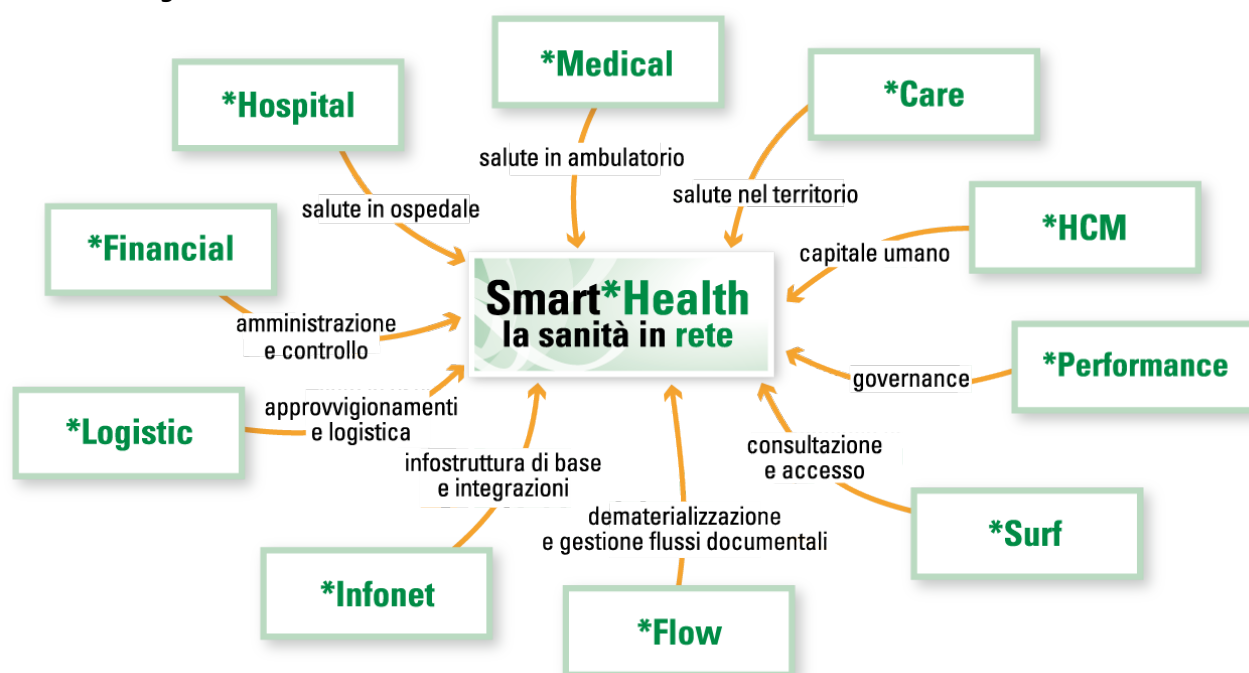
*Medical

*Hospital

*Care

salute in ambulatorio

salute nel territorio

salute in ospedale

*HCM

*Financial

capitale umano

Smart*Health
la sanità in rete

amministrazione e controllo

*Performance

governance

*Logistic

approvvigionamenti e logistica

consultazione e accesso

infostruttura di base e integrazioni

dematerializzazione e gestione flussi documentali

*Surf

*Infonet

*Flow